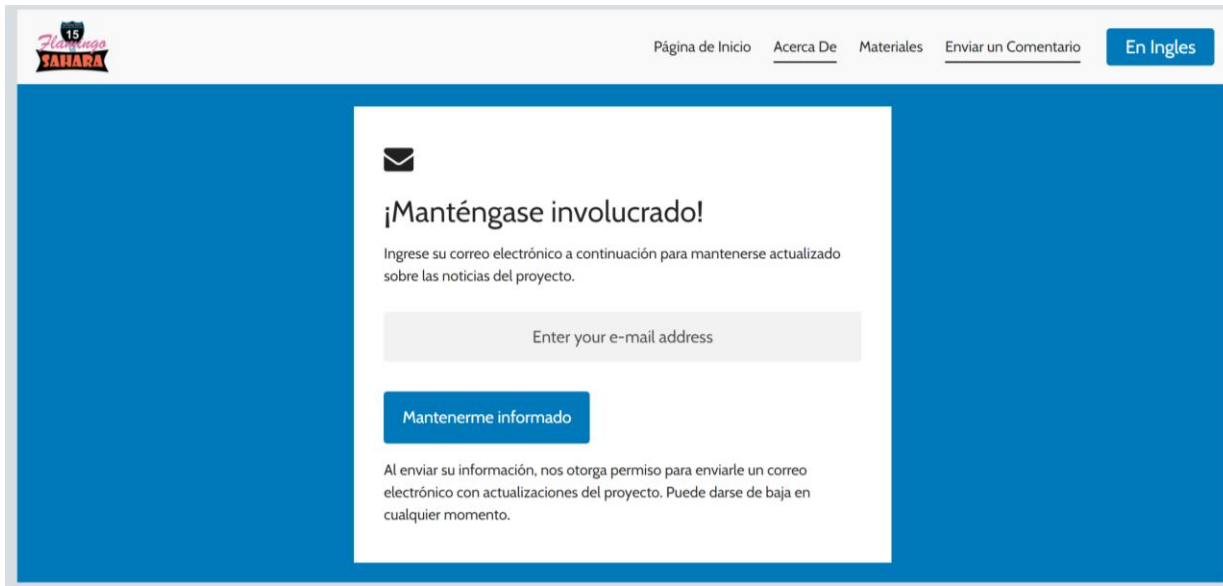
15
Flamingo
SAHARA

Página de Inicio Acerca De Materiales Enviar un Comentario En Ingles

¡Manténgase involucrado!

Ingrese su correo electrónico a continuación para mantenerse actualizado sobre las noticias del proyecto.

Enter your e-mail address

Mantenerme informado

Al enviar su información, nos otorga permiso para enviarle un correo electrónico con actualizaciones del proyecto. Puede darse de baja en cualquier momento.